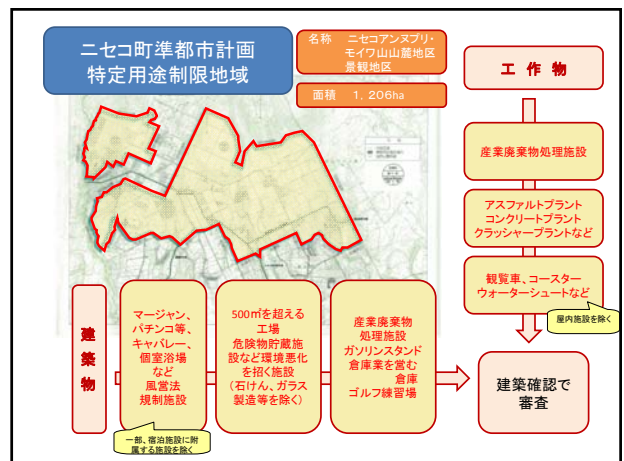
ニセコ町準都市計画
特定用途制限地域

名称　ニセコアンヌプリ・モイワ山山麓地区景観地区

面積　1，206ha

工　作　物

産業廃棄物処理施設

アスファルトプラント
コンクリートプラント
クラッシャープラントなど

観覧車、コースター
ウォーターシュートなど

屋内施設を除く

建
築
物

マージャン、
パチンコ等、
キャバレー、
個室浴場
など
風営法
規制施設

一部、宿泊施設に附属する施設を除く

500㎡を超える
工場
危険物貯蔵施設など環境悪化を招く施設
（石けん、ガラス製造等を除く）

産業廃棄物
処理施設
ガソリンスタンド
倉庫業を営む
倉庫
ゴルフ練習場

建築確認で
審査